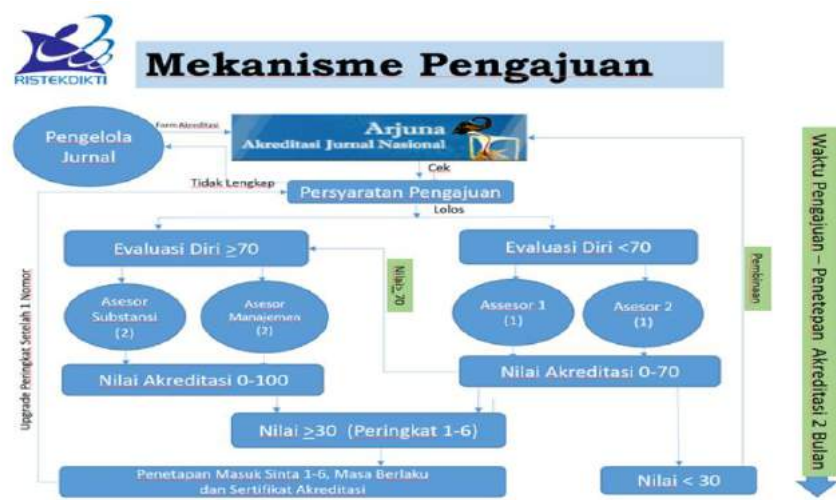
RISTEKDIKTI

Mekanisme Pengajuan

Pengelola Jurnal

Form Akreditasi

Arjuna
Akreditasi Jurnal Nasional

Cek

Tidak Lengkap

Persyaratan Pengajuan

Lolos

Evaluasi Diri $\geq$70

Evaluasi Diri <70

Nilai $\geq$70

Pembinaan

Asesor Substansi (2)

Asesor Manajemen (2)

Assesor 1 (1)

Asesor 2 (1)

Nilai Akreditasi 0-100

Nilai Akreditasi 0-70

Nilai $\geq$30 (Peringkat 1-6)

Penetapan Masuk Sinta 1-6, Masa Berlaku dan Sertifikat Akreditasi

Nilai < 30

Upgrade Peringkat Setelah 1 Nomor

Waktu Pengajuan – Penetapan Akreditasi 2 Bulan